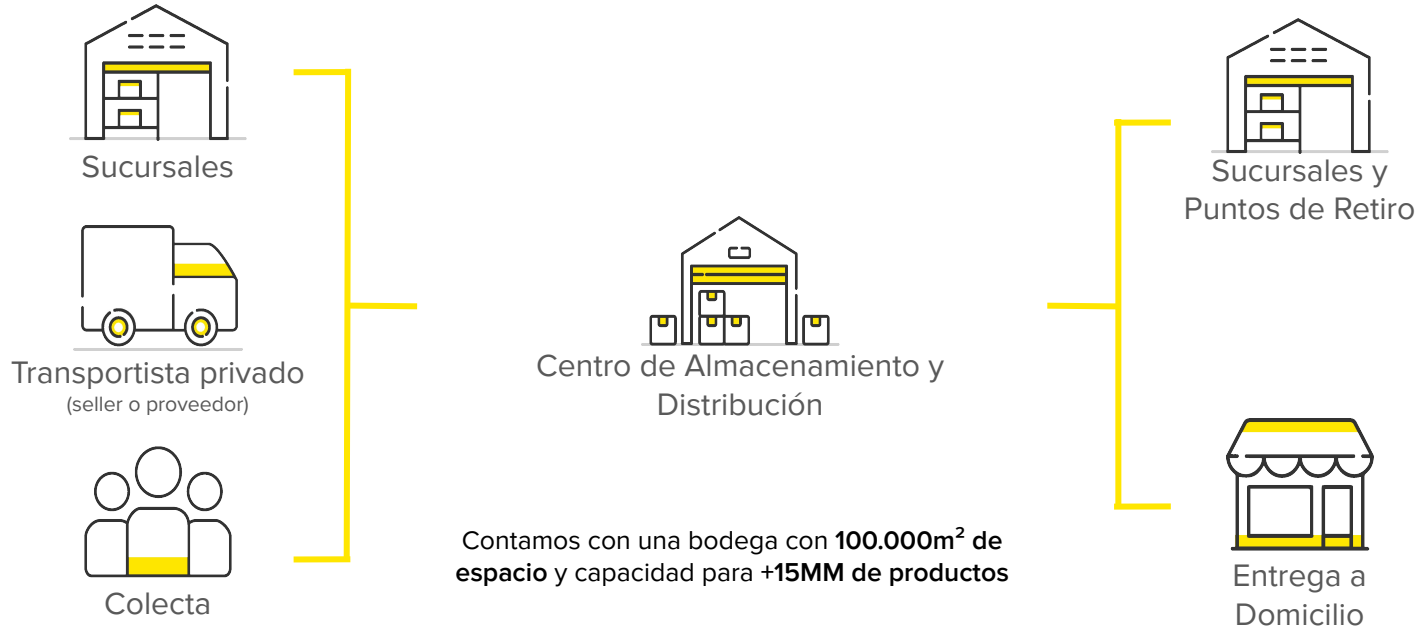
Sucursales

Transportista privado
(seller o proveedor)

Colecta

Centro de Almacenamiento y Distribución

Contamos con una bodega con **100.000m$^2$ de espacio** y capacidad para **+15MM de productos**

Sucursales y Puntos de Retiro

Entrega a Domicilio